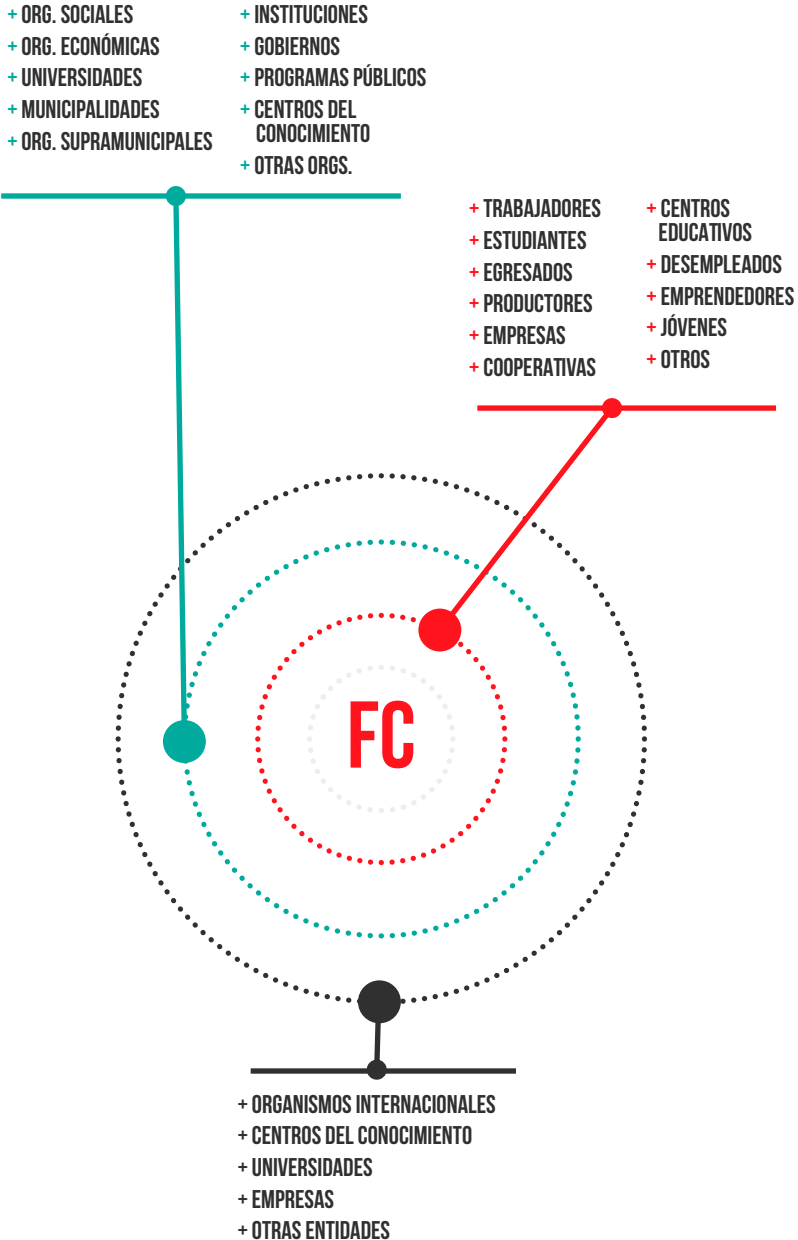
+ ORG. SOCIALES
+ ORG. ECONÓMICAS
+ UNIVERSIDADES
+ MUNICIPALIDADES
+ ORG. SUPRAMUNICIPALES

+ INSTITUCIONES
+ GOBIERNOS
+ PROGRAMAS PÚBLICOS
+ CENTROS DEL CONOCIMIENTO
+ OTRAS ORGS.

+ TRABAJADORES
+ ESTUDIANTES
+ EGRESADOS
+ PRODUCTORES
+ EMPRESAS
+ COOPERATIVAS

+ CENTROS EDUCATIVOS
+ DESEMPLEADOS
+ EMPRENDEDORES
+ JÓVENES
+ OTROS

FC

+ ORGANISMOS INTERNACIONALES
+ CENTROS DEL CONOCIMIENTO
+ UNIVERSIDADES
+ EMPRESAS
+ OTRAS ENTIDADES